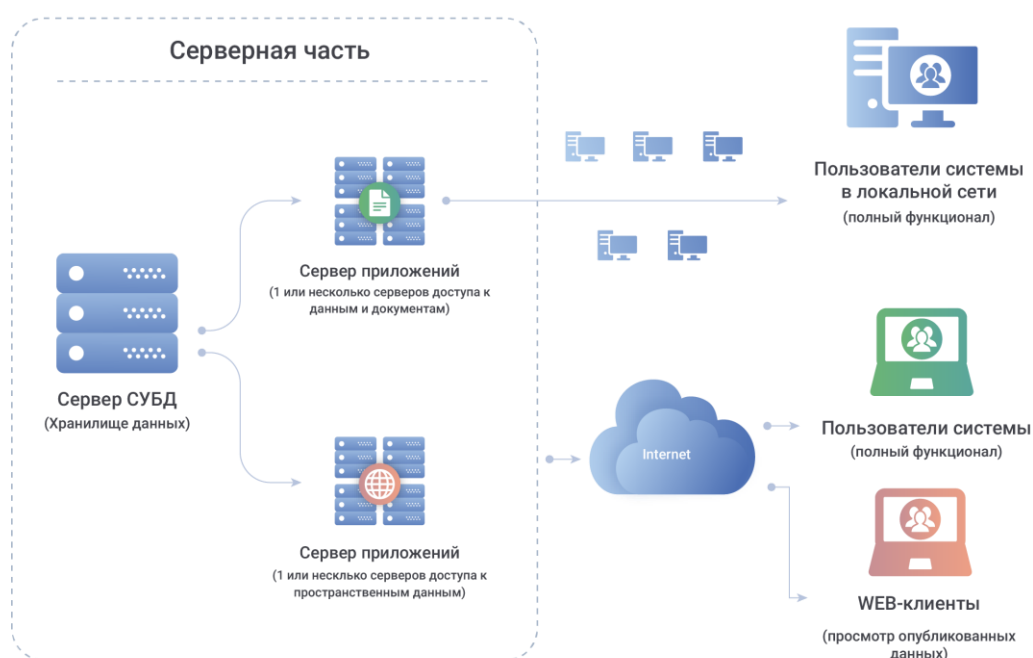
Серверная часть

Сервер приложений
(1 или несколько серверов доступа к данным и документам)

Сервер СУБД
(Хранилище данных)

Сервер приложений
(1 или несколько серверов доступа к пространственным данным)

Пользователи системы в локальной сети
(полный функционал)

Internet

Пользователи системы
(полный функционал)

WEB-клиенты
(просмотр опубликованных данных)